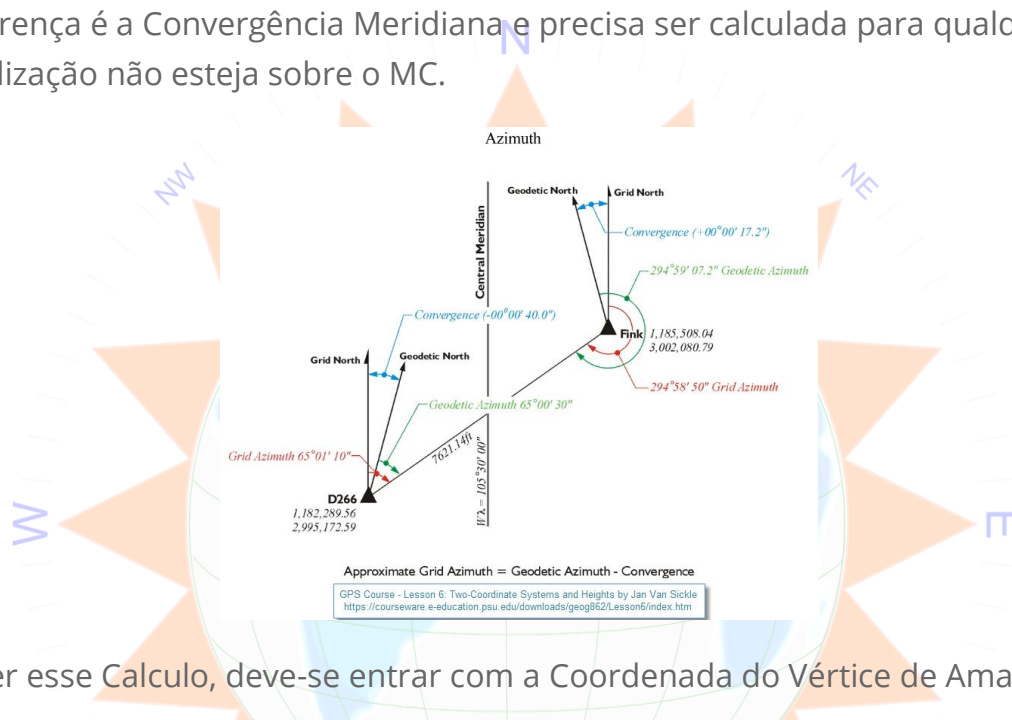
rença é a Convergência Meridiana e precisa ser calculada para qualq lização não esteja sobre o MC.

Azimuth

Geodetic North

Grid North

Convergence (+00°00' 17.2")

Central Meridian

294°59' 07.2" Geodetic Azimuth

Convergence (-00°00' 40.0")

Fink 1,185,508.04 3,002,080.79

Grid North

Geodetic North

294°58' 50" Grid Azimuth

Geodetic Azimuth 65°00' 30"

Grid Azimuth 65°01' 10"

7621.14ft

W λ = 105°30' 00"

D266 1,182,289.56 2,995,172.59

Approximate Grid Azimuth = Geodetic Azimuth - Convergence

GPS Course - Lesson 6: Two-Coordinate Systems and Heights by Jan Van Sickle
https://courseware.e-education.psu.edu/downloads/geog862/Lesson6/index.htm

er esse Calculo, deve-se entrar com a Coordenada do Vértice de Ama